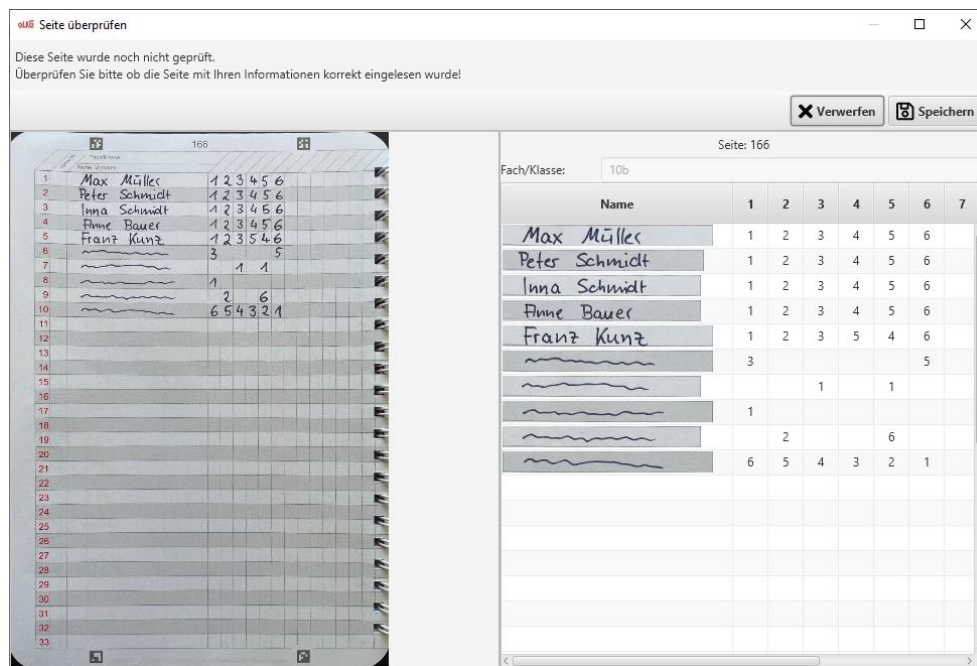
Seite überprüfen

Diese Seite wurde noch nicht geprüft.
Überprüfen Sie bitte ob die Seite mit Ihren Informationen korrekt eingelesen wurde!

Verwerfen Speichern

166

| | | |
|---|---|---|
| 1 | Max Müller | 1 2 3 4 5 6 |
| 2 | Peter Schmidt | 1 2 3 4 5 6 |
| 3 | Inna Schmidt | 1 2 3 4 5 6 |
| 4 | Anne Bauer | 1 2 3 4 5 6 |
| 5 | Franz Kunz | 1 2 3 5 4 6 |
| 6 | | 3 5 |
| 7 | | 1 1 |
| 8 | | 1 |
| 9 | | 2 6 |
| 10 | | 6 5 4 3 2 1 |

11 12 13 14 15 16 17 18 19 20 21 22 23 24 25 26 27 28 29 30 31 32 33

Seite: 166

Fach/Klasse: 10b

| Name | 1 | 2 | 3 | 4 | 5 | 6 | 7 |
|---|---|---|---|---|---|---|---|
| Max Müller | 1 | 2 | 3 | 4 | 5 | 6 | |
| Peter Schmidt | 1 | 2 | 3 | 4 | 5 | 6 | |
| Inna Schmidt | 1 | 2 | 3 | 4 | 5 | 6 | |
| Anne Bauer | 1 | 2 | 3 | 4 | 5 | 6 | |
| Franz Kunz | 1 | 2 | 3 | 5 | 4 | 6 | |
| | 3 | | | | | 5 | |
| | | | 1 | | 1 | | |
| | 1 | | | | | | |
| | | 2 | | | 6 | | |
| | 6 | 5 | 4 | 3 | 2 | 1 | |